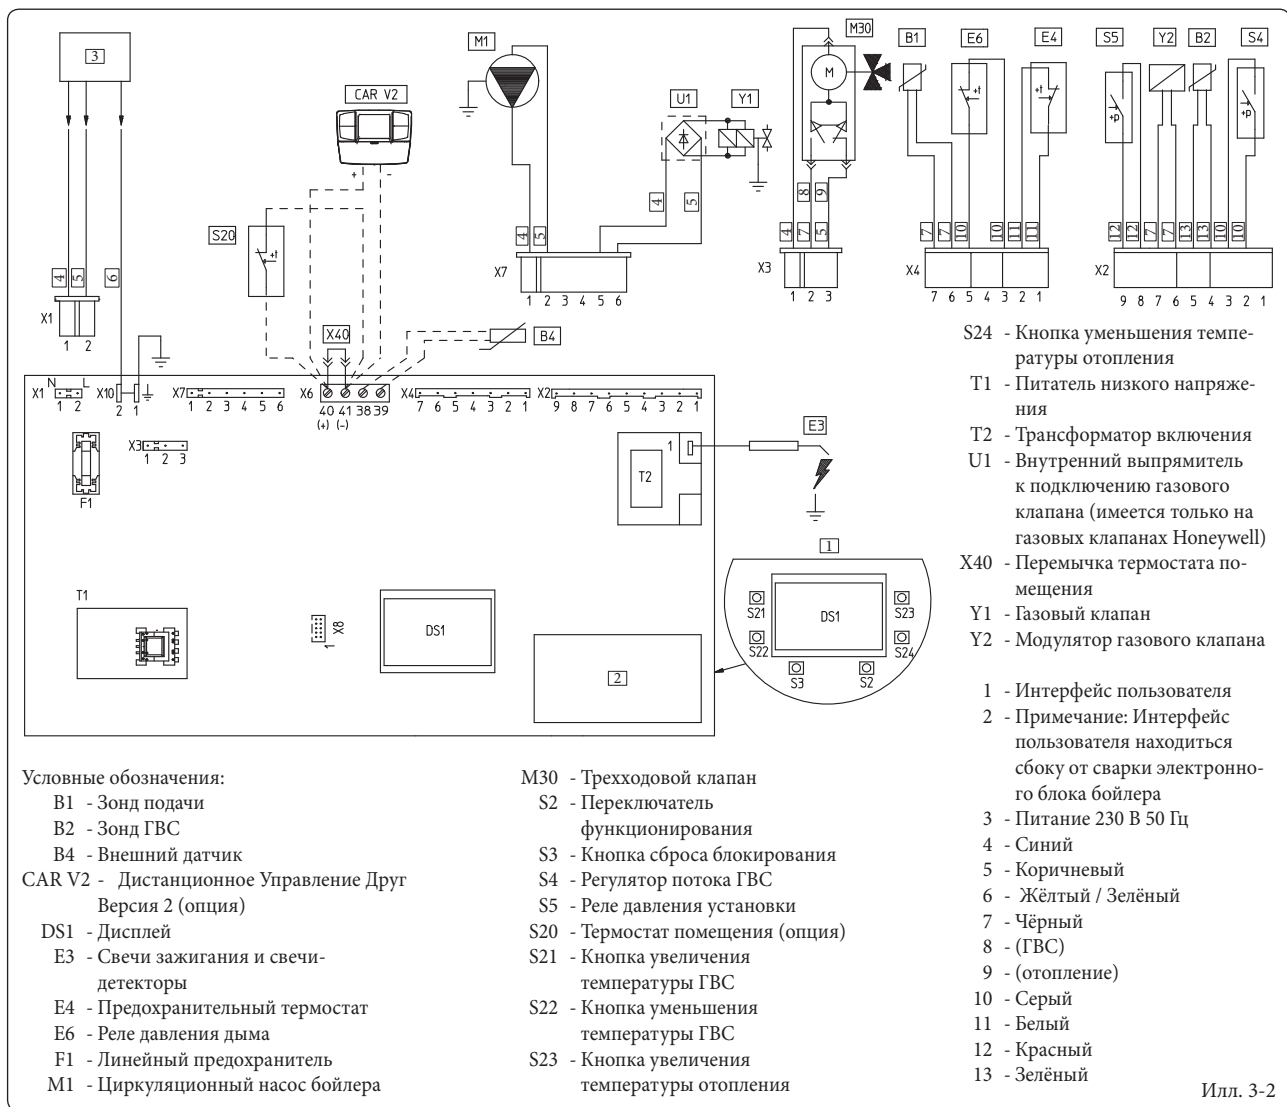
3

CAR V2

M1

U1 Y1

M30

B1 E6 E4 S5 Y2 B2 S4

+p +t +t +p

S20

+t

X40

B4

4 5 6

X1

1 2

4 5

X7

1 2 3 4 5 6

4 5

8 9

4 7 5

X3

1 2 3

7 7 10 10 11 11

X4

7 6 5 4 3 2 1

12 12 7 7 13 13 10 10

X2

9 8 7 6 5 4 3 2 1

+ -

M

X1 N L 1 2

X10 2 1

X7 1 2 3 4 5 6

X6 40 41 38 39 (+) (-)

X4 7 6 5 4 3 2 1

X2 9 8 7 6 5 4 3 2 1

X3 1 2 3

F1

E3

1

T2

T1

X8 1

DS1

2

1

S21 S22 DS1 S23 S24 S3 S2

S24 - Кнопка уменьшения температуры отопления
T1 - Питатель низкого напряжения
T2 - Трансформатор включения
U1 - Внутренний выпрямитель к подключению газового клапана (имеется только на газовых клапанах Honeywell)
X40 - Перемычка термостата помещения
Y1 - Газовый клапан
Y2 - Модулятор газового клапана

1 - Интерфейс пользователя
2 - Примечание: Интерфейс пользователя находиться сбоку от сварки электронного блока бойлера
3 - Питание 230 В 50 Гц
4 - Синий
5 - Коричневый
6 - Жёлтый / Зелёный
7 - Чёрный
8 - (ГВС)
9 - (отопление)
10 - Серый
11 - Белый
12 - Красный
13 - Зелёный

Условные обозначения:
B1 - Зонд подачи
B2 - Зонд ГВС
B4 - Внешний датчик
CAR V2 - Дистанционное Управление Друг Версия 2 (опция)
DS1 - Дисплей
E3 - Свечи зажигания и свечи-детекторы
E4 - Предохранительный термостат
E6 - Реле давления дыма
F1 - Линейный предохранитель
M1 - Циркуляционный насос бойлера

M30 - Трехходовой клапан
S2 - Переключатель функционирования
S3 - Кнопка сброса блокирования
S4 - Регулятор потока ГВС
S5 - Реле давления установки
S20 - Термостат помещения (опция)
S21 - Кнопка увеличения температуры ГВС
S22 - Кнопка уменьшения температуры ГВС
S23 - Кнопка увеличения температуры отопления

Илл. 3-2